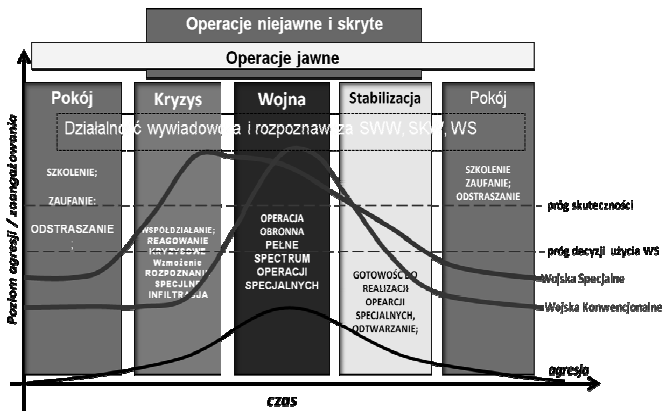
Operacje niejawne i skryte

Operacje jawne

Pokój

Kryzys

Wojna

Stabilizacja

Pokój

Działalność wywiadowcza i rozpoznawcza SWW, SKW, WS

SZKOLENIE;

ZAUFANIE:

ODSTRASZANIE

WSPÓŁDZIAŁANIE; REAGOWANIE KRYZYSOWE Wzmożenie ROZPOZNANIA SPECJALNE INFILTRACJA

OPERACJA OBRONNA PEŁNE SPECTRUM OPERACJI SPECJALNYCH

GOTOWOŚĆ DO REALIZACJI OPERACJI SPECJALNYCH, ODTWARZANIE;

SZKOLENIE ZAUFANIE; ODSTRASZANIE

próg skuteczności

próg decyzji użycia WS

Wojska Specjalne

Wojska Konwencjonalne

Poziom agresji / zaangażowania

agresja

czas